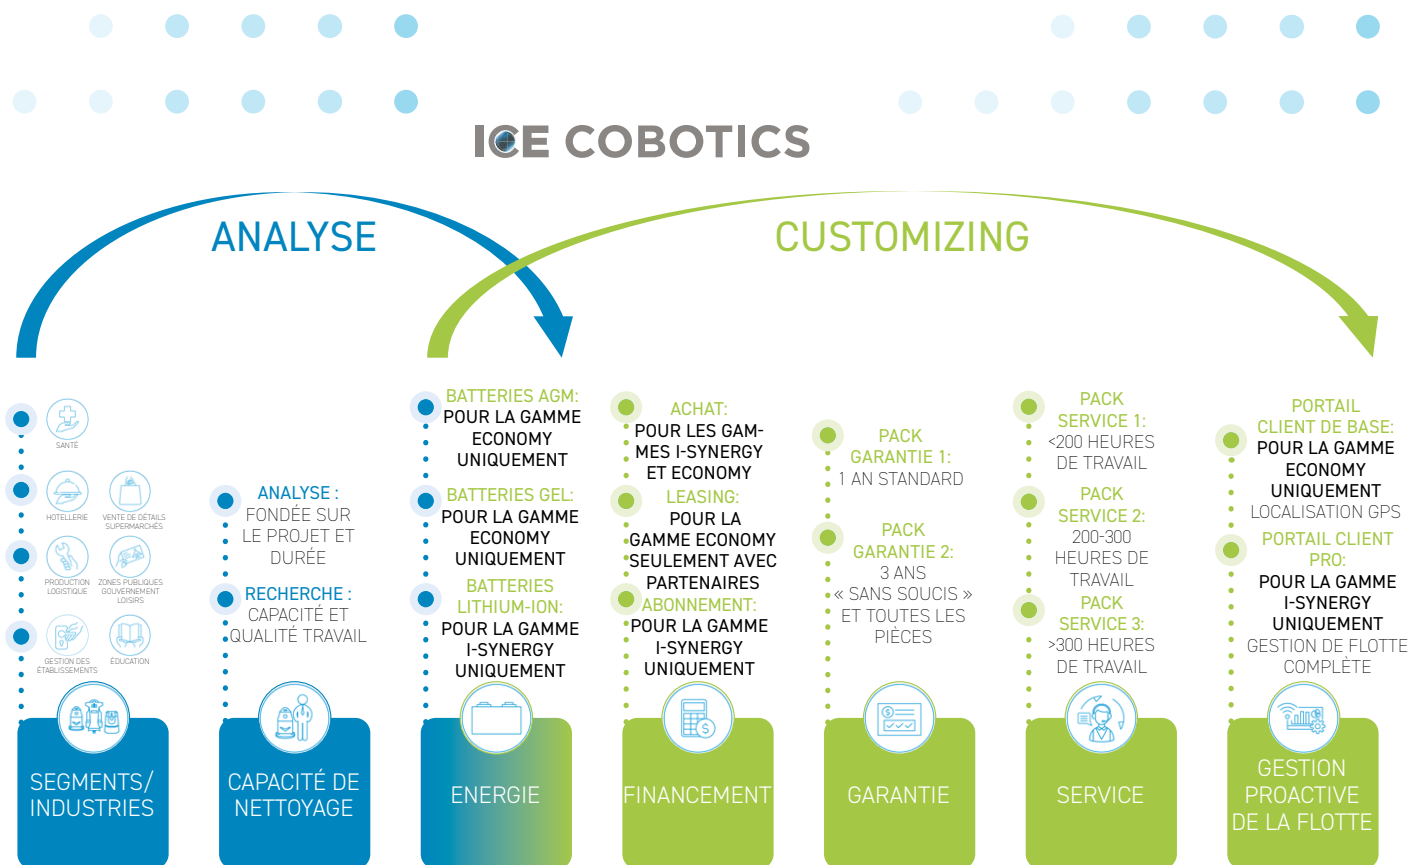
ICE COBOTICS

ANALYSE

CUSTOMIZING

SANTÉ

HOTELLERIE

VENTE DE DÉTAILS SUPERMARCHÉS

PRODUCTION LOGISTIQUE

ZONES PUBLIQUES GOUVERNEMENT LOISIRS

GESTION DES ÉTABLISSEMENTS

ÉDUCATION

SEGMENTS/ INDUSTRIES

ANALYSE : FONDÉE SUR LE PROJET ET DURÉE

RECHERCHE : CAPACITÉ ET QUALITÉ TRAVAIL

CAPACITÉ DE NETTOYAGE

BATTERIES AGM: POUR LA GAMME ECONOMY UNIQUEMENT

BATTERIES GEL: POUR LA GAMME ECONOMY UNIQUEMENT

BATTERIES LITHIUM-ION: POUR LA GAMME I-SYNERGY UNIQUEMENT

ENERGIE

ACHAT: POUR LES GAMMES I-SYNERGY ET ECONOMY

LEASING: POUR LA GAMME ECONOMY SEULEMENT AVEC PARTENAIRES

ABONNEMENT: POUR LA GAMME I-SYNERGY UNIQUEMENT

FINANCEMENT

PACK GARANTIE 1: 1 AN STANDARD

PACK GARANTIE 2: 3 ANS « SANS SOUCIS » ET TOUTES LES PIÈCES

GARANTIE

PACK SERVICE 1: <200 HEURES DE TRAVAIL

PACK SERVICE 2: 200-300 HEURES DE TRAVAIL

PACK SERVICE 3: >300 HEURES DE TRAVAIL

SERVICE

PORTAIL CLIENT DE BASE: POUR LA GAMME ECONOMY UNIQUEMENT LOCALISATION GPS

PORTAIL CLIENT PRO: POUR LA GAMME I-SYNERGY UNIQUEMENT GESTION DE FLOTTE COMPLÈTE

GESTION PROACTIVE DE LA FLOTTE